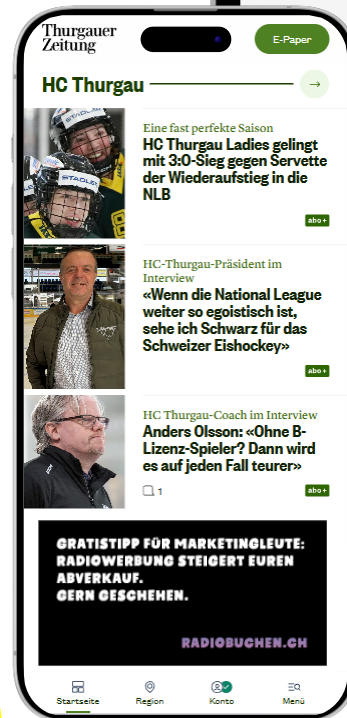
Thurgauer Zeitung

E-Paper

HC Thurgau

→

STADLER

STADLER

Eine fast perfekte Saison

HC Thurgau Ladies gelingt mit 3:0-Sieg gegen Servette der Wiederaufstieg in die NLB

abo+

HC-Thurgau-Präsident im Interview

«Wenn die National League weiter so egoistisch ist, sehe ich Schwarz für das Schweizer Eishockey»

abo+

HC Thurgau-Coach im Interview

Anders Olsson: «Ohne B-Lizenz-Spieler? Dann wird es auf jeden Fall teurer»

1

abo+

GRATISTIPP FÜR MARKETINGLEUTE: RADIOWERBUNG STEIGERT EUREN ABVERKAUF. GERN GESCHEHEN.

RADIOBUCHEN.CH

Startseite

Region

Konto

Menü